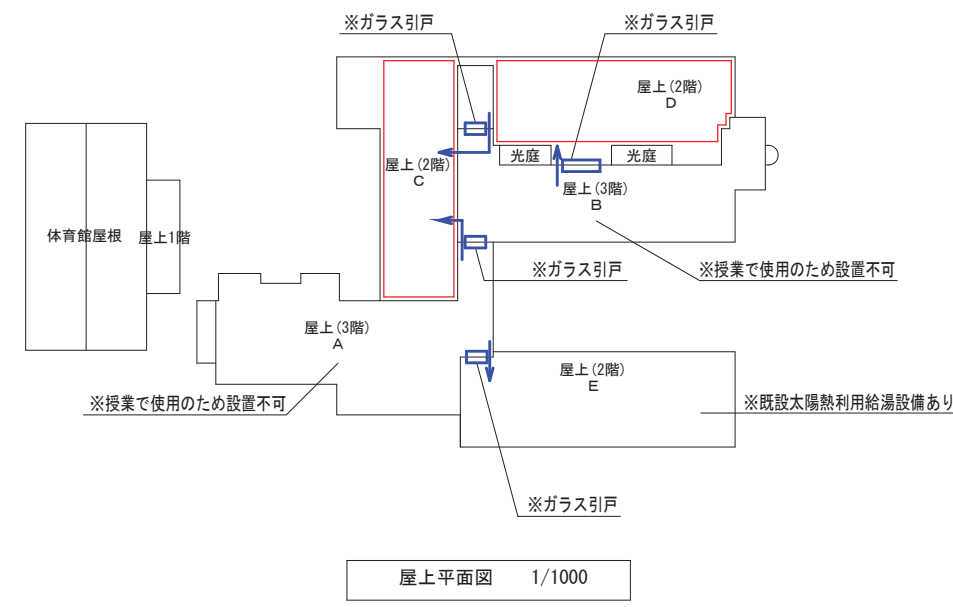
※ガラス引戸

※ガラス引戸

屋上(2階)
D

光庭

光庭

屋上(2階)
C

屋上(3階)
B

体育館屋根

屋上1階

※ガラス引戸

※授業で使用のため設置不可

屋上(3階)
A

屋上(2階)
E

※授業で使用のため設置不可

※既設太陽熱利用給湯設備あり

※ガラス引戸

屋上平面図　1/1000